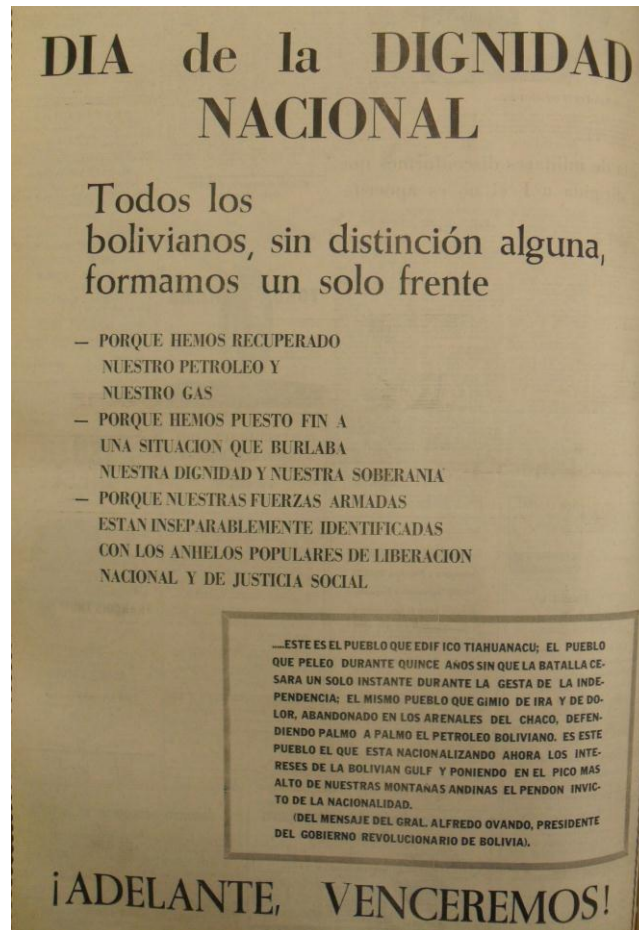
DIA de la DIGNIDAD NACIONAL

Todos los bolivianos, sin distinción alguna, formamos un solo frente

— PORQUE HEMOS RECUPERADO NUESTRO PETROLEO Y NUESTRO GAS
— PORQUE HEMOS PUESTO FIN A UNA SITUACION QUE BURLABA NUESTRA DIGNIDAD Y NUESTRA SOBERANIA
— PORQUE NUESTRAS FUERZAS ARMADAS ESTAN INSEPARABLEMENTE IDENTIFICADAS CON LOS ANHELOS POPULARES DE LIBERACION NACIONAL Y DE JUSTICIA SOCIAL

—ESTE ES EL PUEBLO QUE EDIFICO TIAHUANACU; EL PUEBLO QUE PELEO DURANTE QUINCE AÑOS SIN QUE LA BATALLA CESARA UN SOLO INSTANTE DURANTE LA GESTA DE LA INDEPENDENCIA; EL MISMO PUEBLO QUE GIMIO DE IRA Y DE DOLOR, ABANDONADO EN LOS ARENALES DEL CHACO, DEFENDIENDO PALMO A PALMO EL PETROLEO BOLIVIANO. ES ESTE PUEBLO EL QUE ESTA NACIONALIZANDO AHORA LOS INTERESES DE LA BOLIVIAN GULF Y PONIENDO EN EL PICO MAS ALTO DE NUESTRAS MONTAÑAS ANDINAS EL PENDON INVICTO DE LA NACIONALIDAD.
(DEL MENSAJE DEL GRAL. ALFREDO OVANDO, PRESIDENTE DEL GOBIERNO REVOLUCIONARIO DE BOLIVIA).

¡ADELANTE, VENCEREMOS!